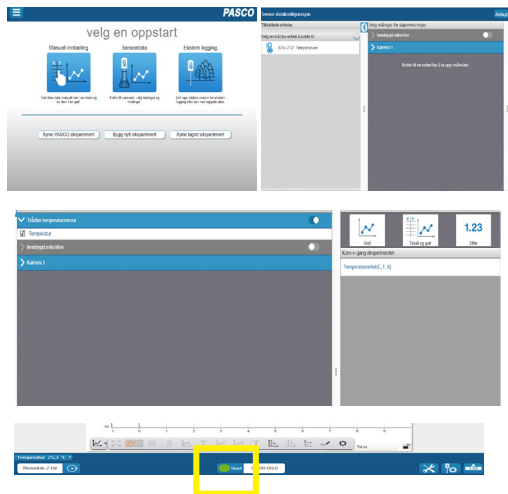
PASCO

velg en oppstart

Manuell inntasting

Sensordata

Ekstern logging

Åpne PASCO eksperiment

Bygg nytt eksperiment

Åpne lagret eksperiment

Sensor datakonfigurasjon

Tilkoblede enheter

Velg målinger for sensorenhet

Innebygd mikrofon

Kamera 1

Trådløs temperatursensor

Temperatur

Innebygd mikrofon

Kamera 1

Graf

Tabell og graf

1.23

Siffer

Kom-i-gang eksperimenter

Temperatur

Periodisk: 2 Hz

Start